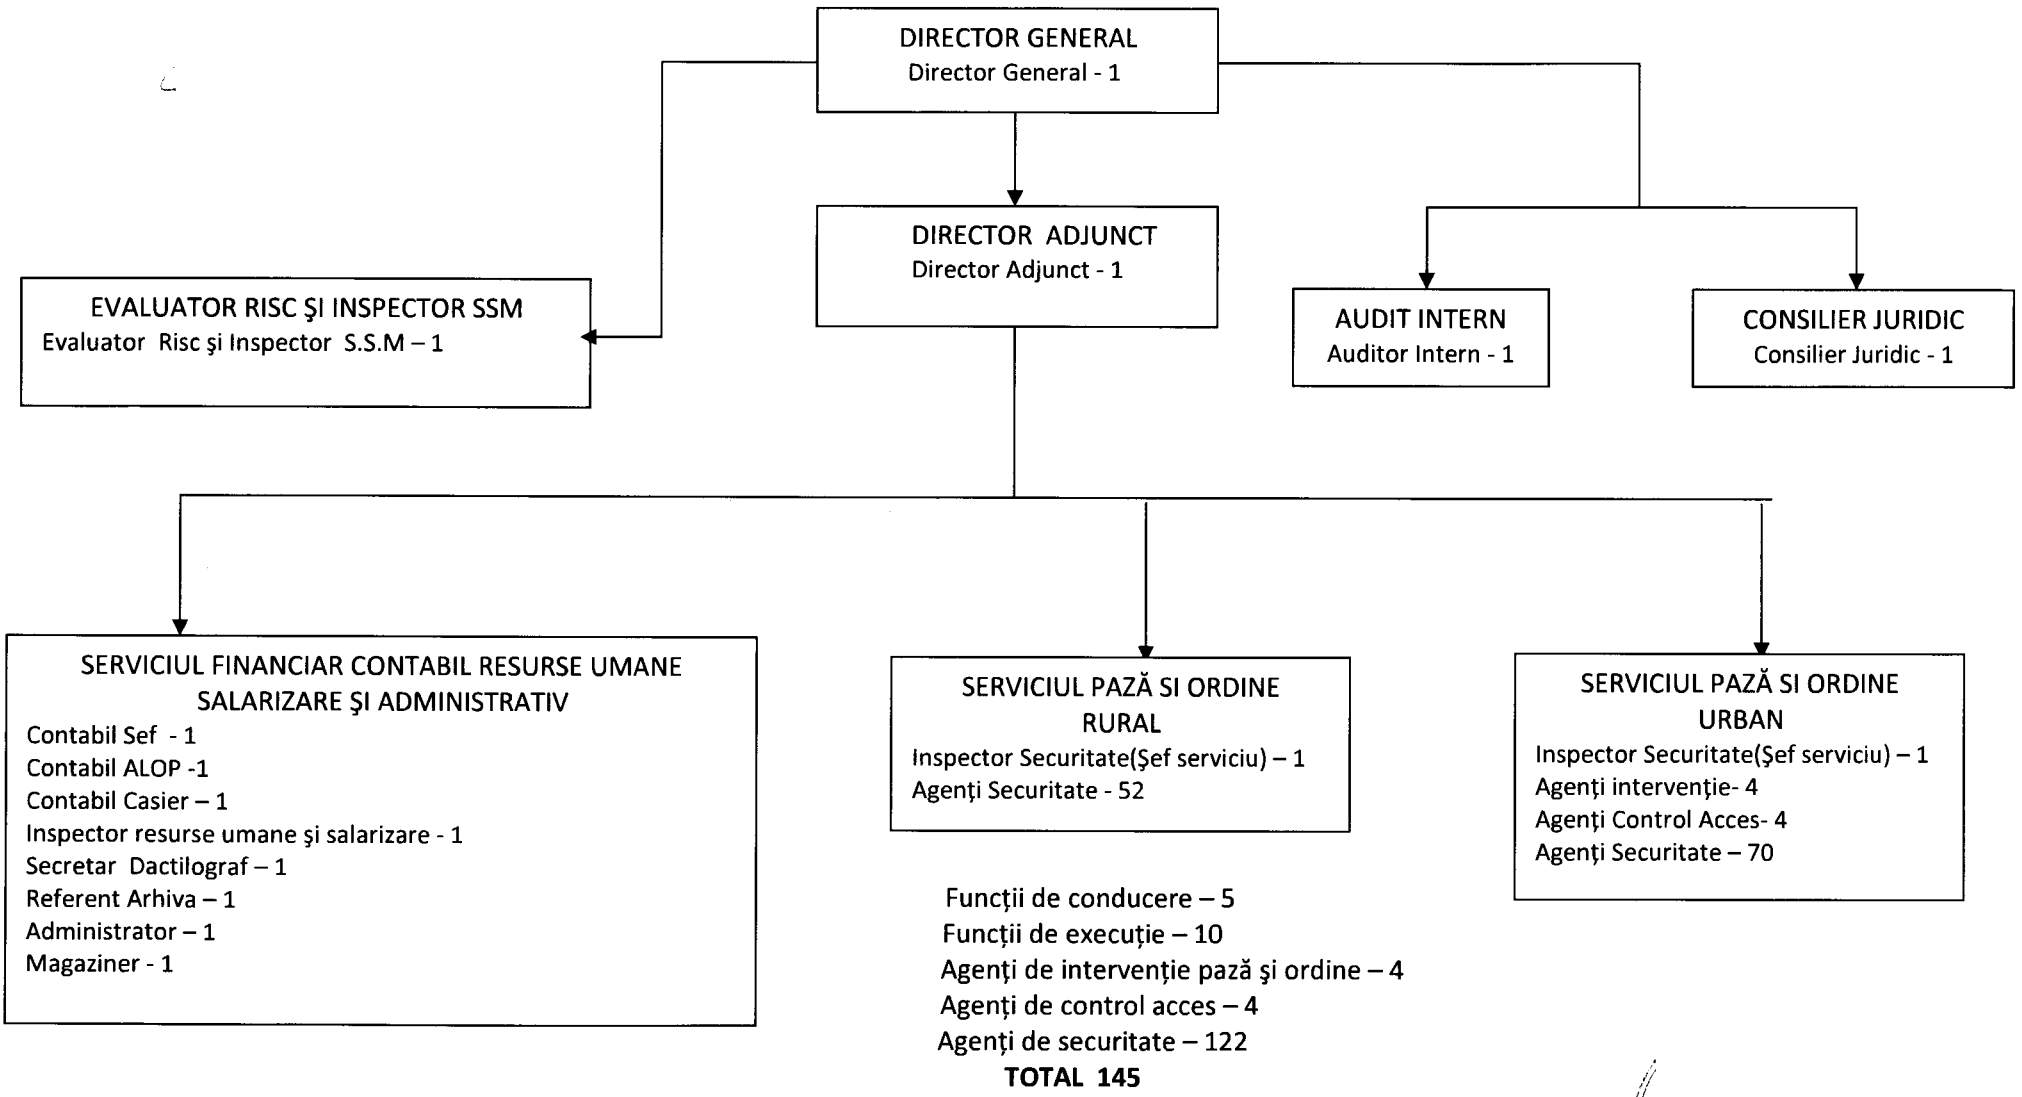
DIRECTOR GENERAL
Director General - 1

DIRECTOR ADJUNCT
Director Adjunct - 1

EVALUATOR RISC ŞI INSPECTOR SSM
Evaluator Risc şi Inspector S.S.M – 1

AUDIT INTERN
Auditor Intern - 1

CONSILIER JURIDIC
Consilier Juridic - 1

SERVICIUL FINANCIAR CONTABIL RESURSE UMANE SALARIZARE ŞI ADMINISTRATIV
Contabil Sef - 1
Contabil ALOP -1
Contabil Casier – 1
Inspector resurse umane şi salarizare - 1
Secretar Dactilograf – 1
Referent Arhiva – 1
Administrator – 1
Magaziner - 1

SERVICIUL PAZĂ SI ORDINE RURAL
Inspector Securitate(Şef serviciu) – 1
Agenţi Securitate - 52

SERVICIUL PAZĂ SI ORDINE URBAN
Inspector Securitate(Şef serviciu) – 1
Agenţi intervenţie- 4
Agenţi Control Acces- 4
Agenţi Securitate – 70

Funcţii de conducere – 5
Funcţii de execuţie – 10
Agenţi de intervenţie pază şi ordine – 4
Agenţi de control acces – 4
Agenţi de securitate – 122
TOTAL 145